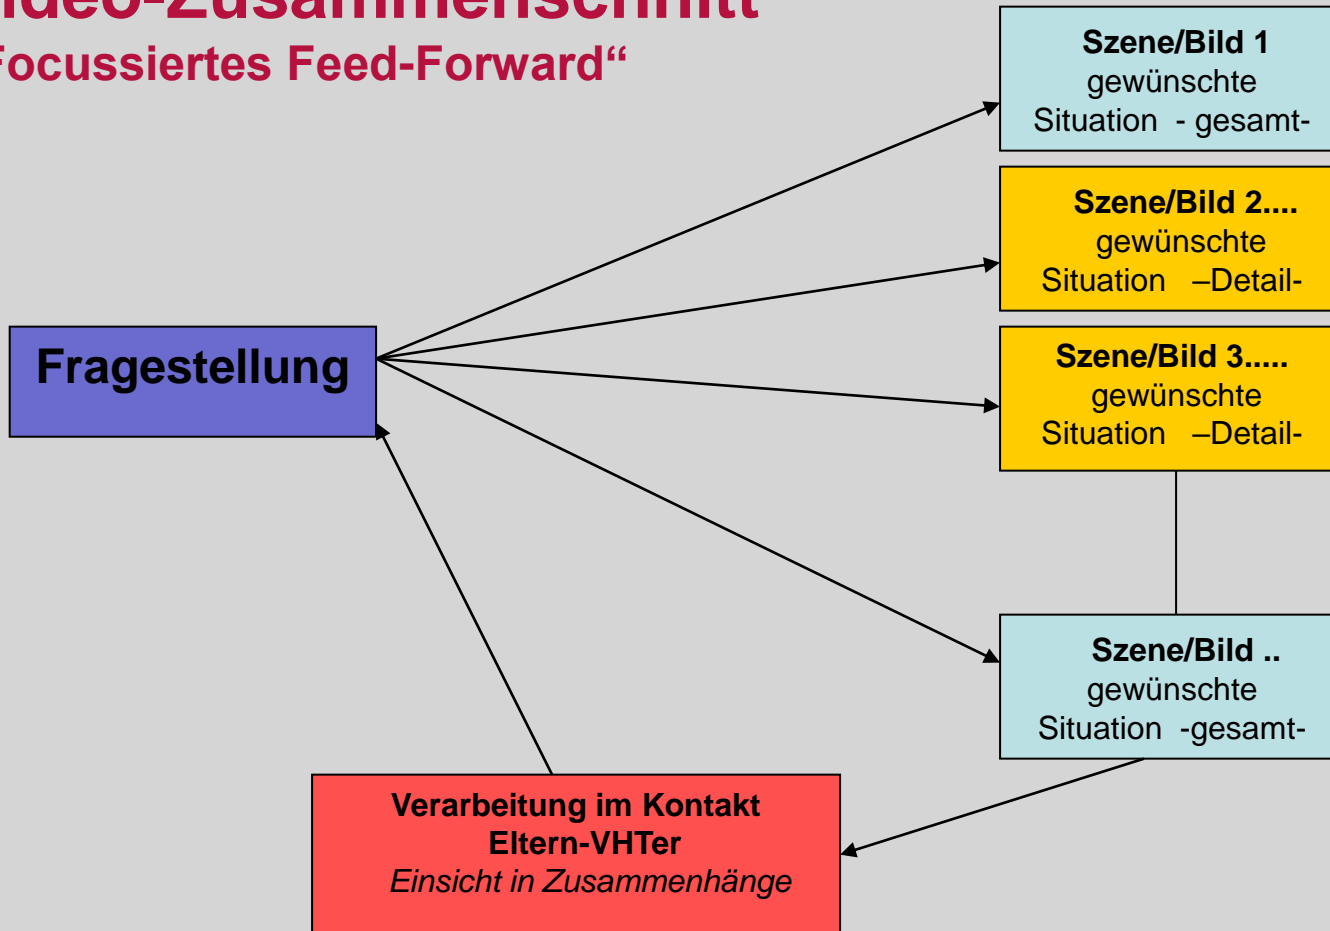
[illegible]ideo-Zusammenschnitt
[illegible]ocussiertes Feed-Forward“

Szene/Bild 1
gewünschte
Situation - gesamt-

Szene/Bild 2....
gewünschte
Situation –Detail-

Fragestellung

Szene/Bild 3.....
gewünschte
Situation –Detail-

Szene/Bild ..
gewünschte
Situation -gesamt-

Verarbeitung im Kontakt
Eltern-VHTer
Einsicht in Zusammenhänge